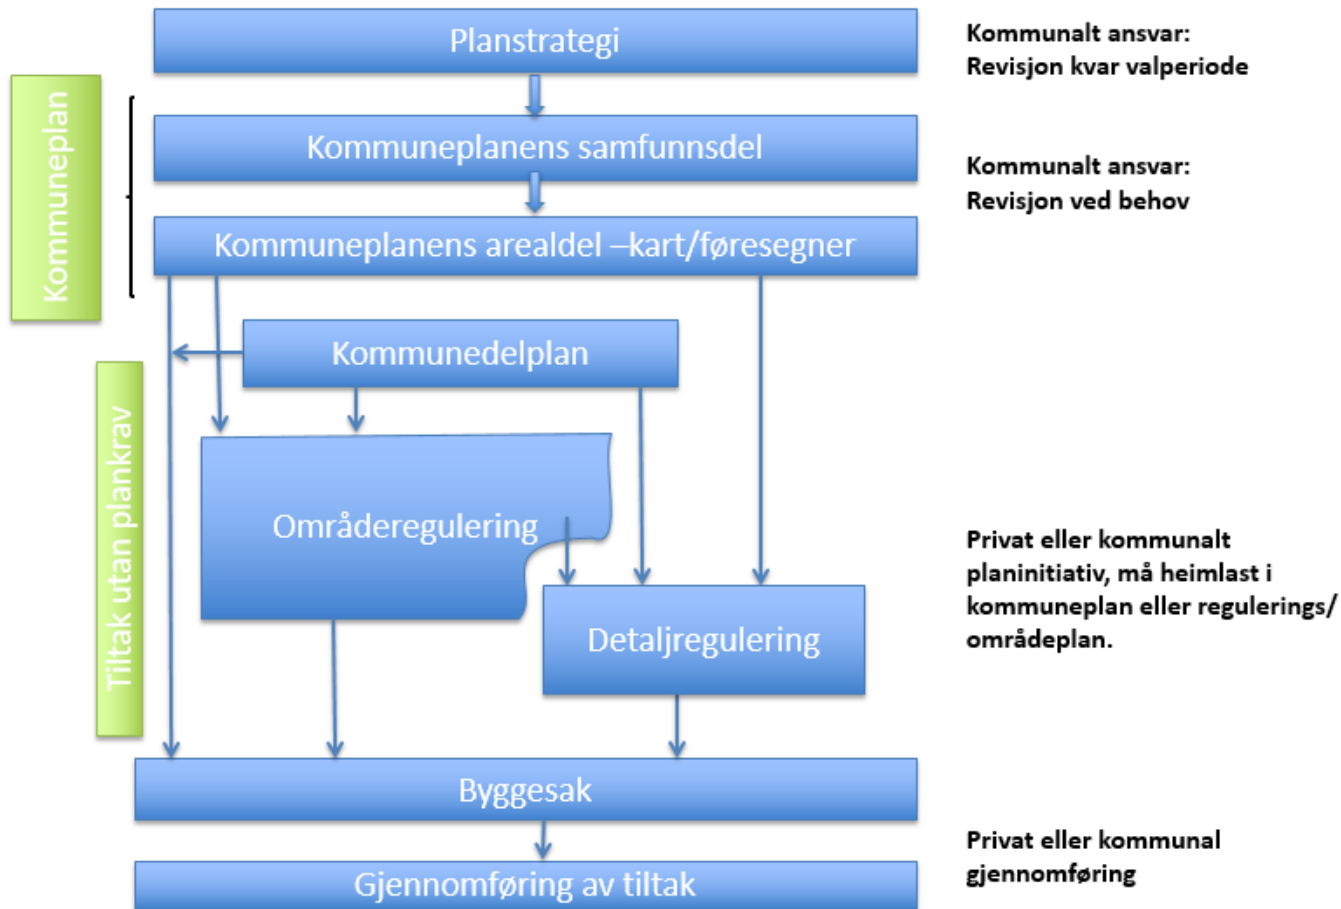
Planstrategi

Kommunalt ansvar:
Revisjon kvar valperiode

Kommuneplan

Kommuneplanens samfunnsdel

Kommunalt ansvar:
Revisjon ved behov

Kommuneplanens arealdel –kart/føresegner

Kommunedelplan

Tiltak utan plankrav

Områderegulering

Detaljregulering

Privat eller kommunalt planinitiativ, må heimlast i kommuneplan eller regulerings/ områdeplan.

Byggesak

Privat eller kommunal gjennomføring

Gjennomføring av tiltak